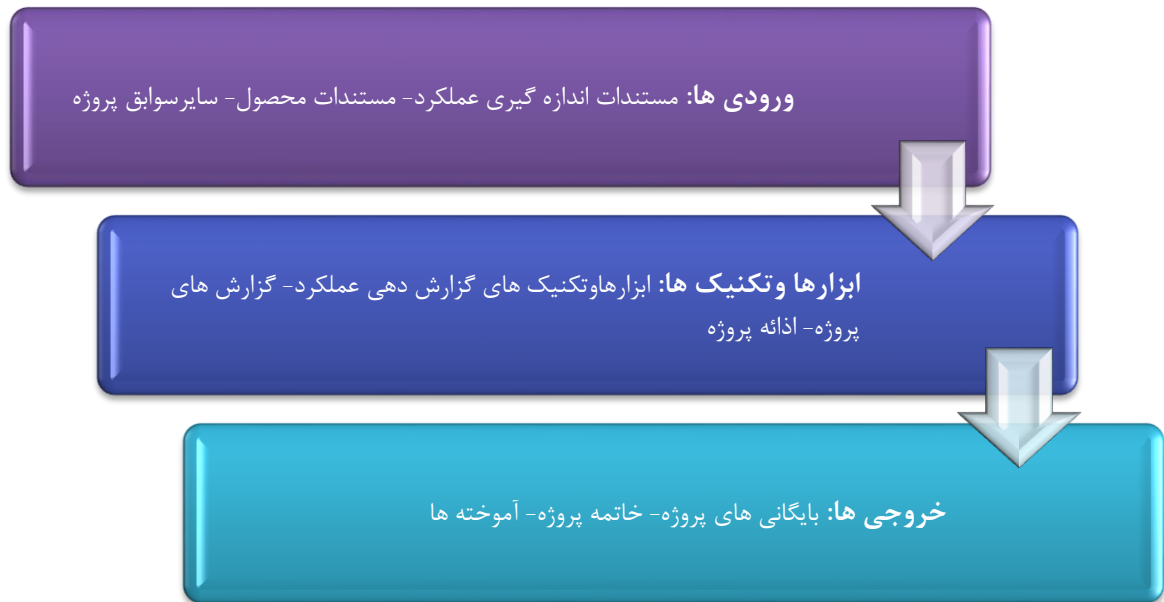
ورودی ها: مستندات اندازه گیری عملکرد- مستندات محصول- سایرسوابق پروژه

ابزارها وتکنیک ها: ابزارهاوتکنیک های گزارش دهی عملکرد- گزارش های پروژه- اذائه پروژه

خروجی ها: بایگانی های پروژه- خاتمه پروژه- آموخته ها